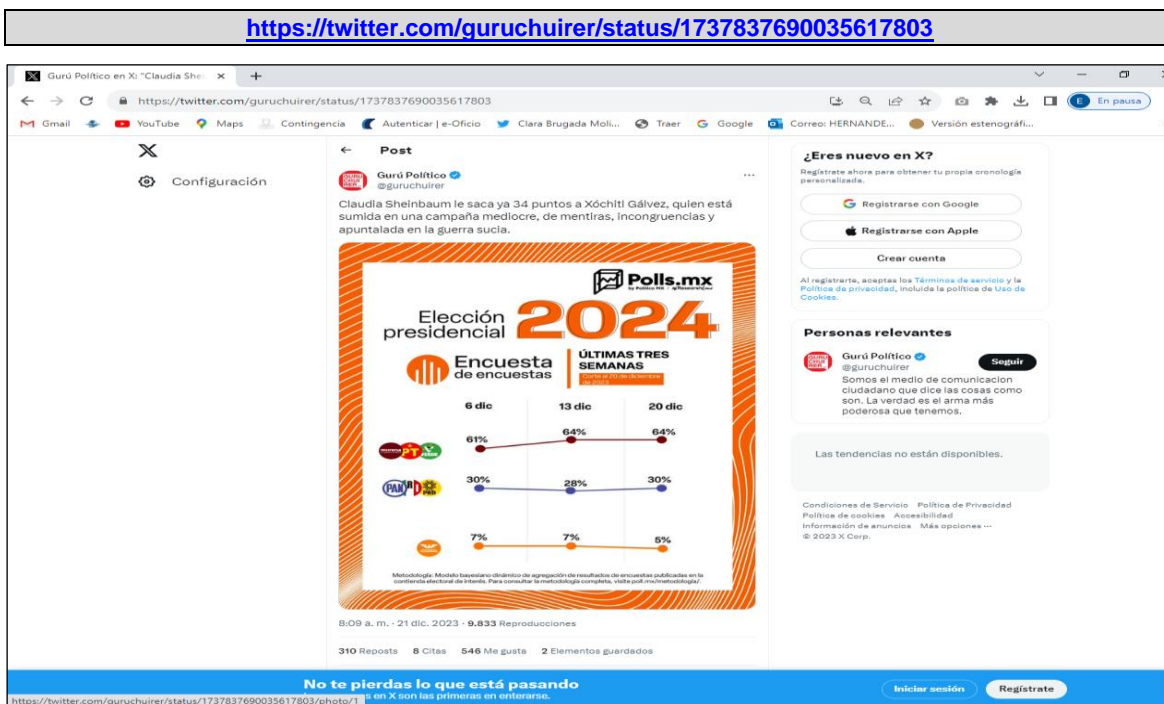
https://twitter.com/guruchuirer/status/1737837690035617803

Gurú Político en X: "Claudia She ×  +

https://twitter.com/guruchuirer/status/1737837690035617803

En pausa

Gmail  YouTube  Maps  Contingencia  Autenticar | e-Oficio  Clara Brugada Moli...  Traer  Google  Correo: HERNANDE...  Versión estenográfi...

X

Configuración

← Post

Gurú Político
@guruchuirer

Claudia Sheinbaum le saca ya 34 puntos a Xóchitl Gálvez, quien está sumida en una campaña mediocre, de mentiras, incongruencias y apuntalada en la guerra sucia.

Polls.mx

Elección presidencial 2024

Encuesta de encuestas

ÚLTIMAS TRES SEMANAS
Corte al 21 de diciembre de 2023

| | 6 dic | 13 dic | 20 dic |
|---|---|---|---|
| MORENA PT VERDE | 61% | 64% | 64% |
| PAN PRI PRD | 30% | 28% | 30% |
| MC | 7% | 7% | 5% |

Metodología: Modelo bayesiano dinámico de agregación de resultados de encuestas publicadas en la contienda electoral de interés. Para consultar la metodología completa, visite poll.mx/metodologia/.

8:09 a. m. · 21 dic. 2023 · 9.833 Reproducciones

310 Reposts  8 Citas  546 Me gusta  2 Elementos guardados

¿Eres nuevo en X?
Regístrate ahora para obtener tu propia cronología personalizada.

Registrarse con Google
Registrarse con Apple
Crear cuenta

Al registrarte, aceptas los Términos de servicio y la Política de privacidad, incluida la política de Uso de Cookies.

Personas relevantes

Gurú Político
@guruchuirer
Seguir
Somos el medio de comunicacion ciudadano que dice las cosas como son. La verdad es el arma más poderosa que tenemos.

Las tendencias no están disponibles.

Condiciones de Servicio  Política de Privacidad  Política de cookies  Accesibilidad  Información de anuncios  Más opciones ···
© 2023 X Corp.

No te pierdas lo que está pasando
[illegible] en X son las primeras en enterarse.

Iniciar sesión  Regístrate

https://twitter.com/guruchuirer/status/1737837690035617803/photo/1